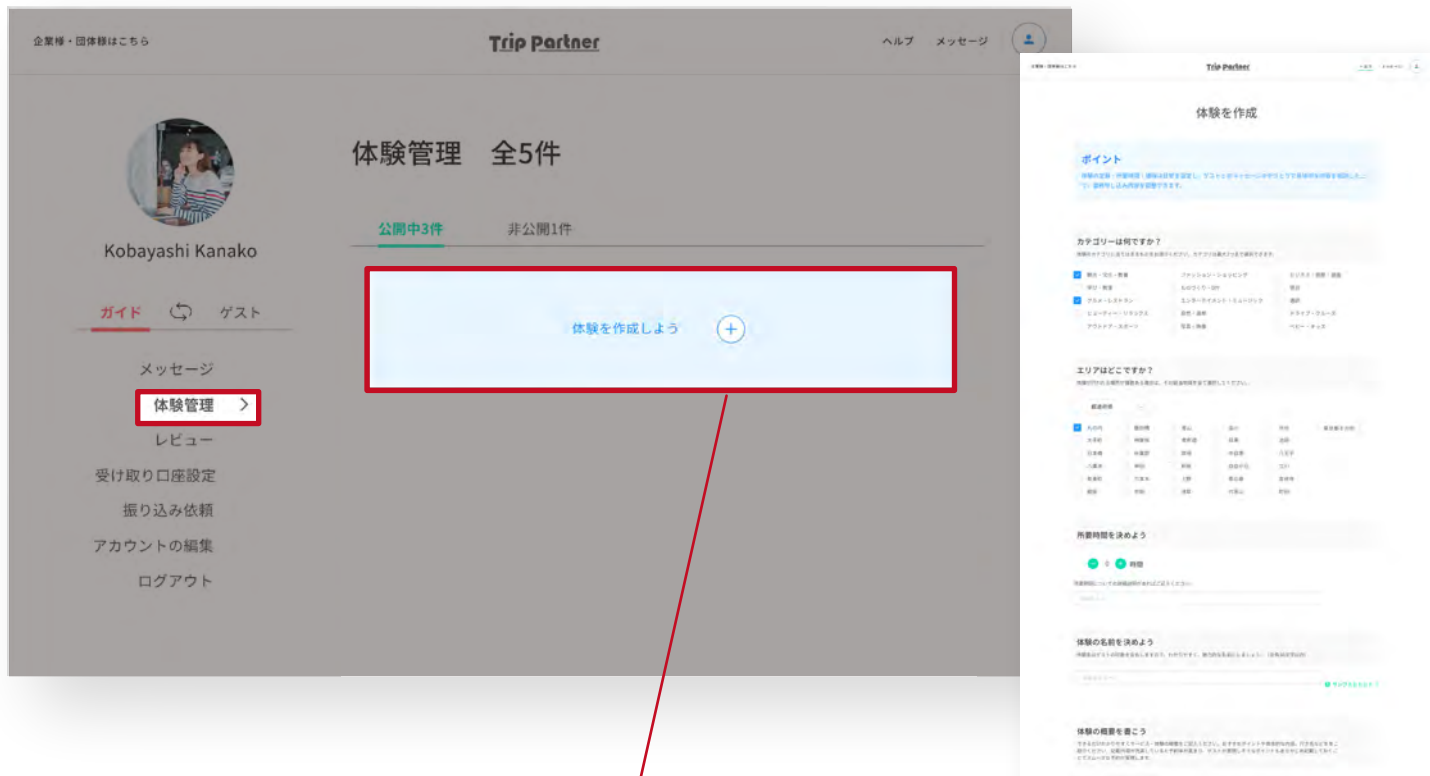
企業様・団体様はこちら

Trip Partner

ヘルプ　メッセージ

Kobayashi Kanako

ガイド　ゲスト

メッセージ
体験管理
レビュー
受け取り口座設定
振り込み依頼
アカウントの編集
ログアウト

体験管理　全5件

公開中3件　非公開1件

体験を作成しよう

Trip Partner

体験を作成

ポイント

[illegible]

カテゴリーは何ですか？

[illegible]

観光・文化・教養
ファッション・ショッピング
ビジネス・視察・就職
学び・教育
ものづくり・DIY
グルメ・レストラン
エンターテイメント・ミュージック
ビューティー・リラックス
自然・農業
ドライブ・クルーズ
アウトドア・スポーツ
写真・映像
ペット・ナイト

エリアはどこですか？

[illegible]

所要時間を決めよう

時間

体験の名前を決めよう

体験の概要を書こう

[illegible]